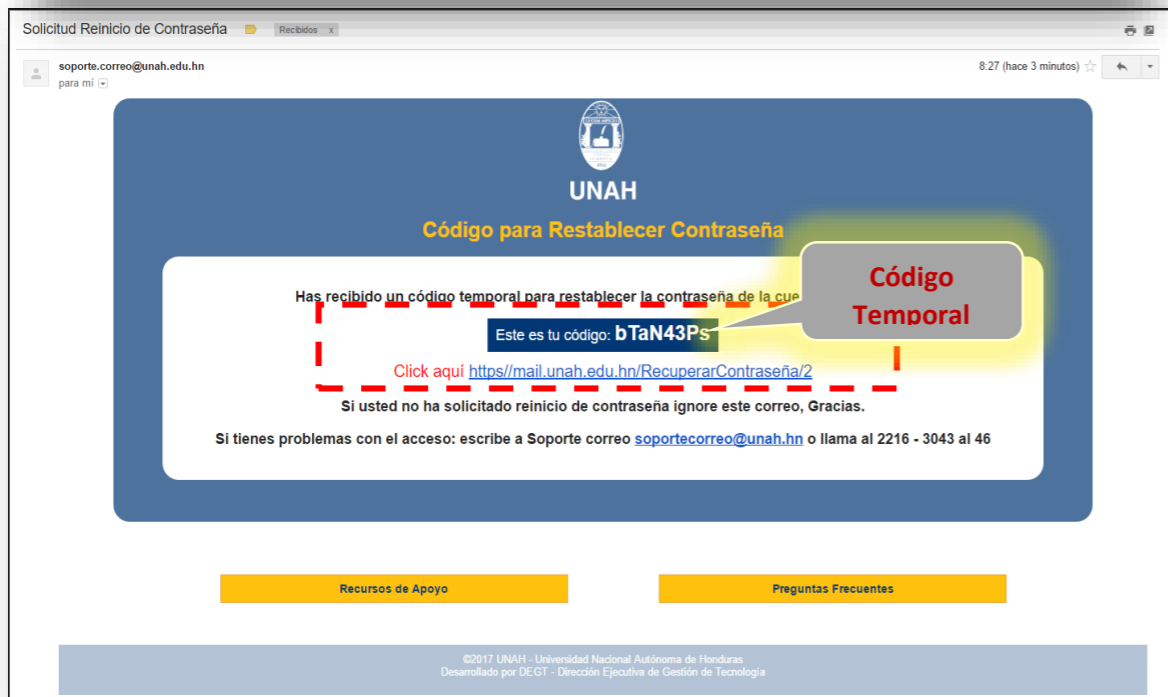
Solicitud Reinicio de Contraseña Recibidos x

soporte.correo@unah.edu.hn
para mí

8:27 (hace 3 minutos)

UNAH

Código para Restablecer Contraseña

Has recibido un código temporal para restablecer la contraseña de la cue

Código Temporal

Este es tu código: bTaN43Ps

Click aquí https//mail.unah.edu.hn/RecuperarContraseña/2

Si usted no ha solicitado reinicio de contraseña ignore este correo, Gracias.

Si tienes problemas con el acceso: escribe a Soporte correo soportecorreo@unah.hn o llama al 2216 - 3043 al 46

Recursos de Apoyo

Preguntas Frecuentes

©2017 UNAH - Universidad Nacional Autónoma de Honduras
Desarrollado por DEGT - Dirección Ejecutiva de Gestión de Tecnología